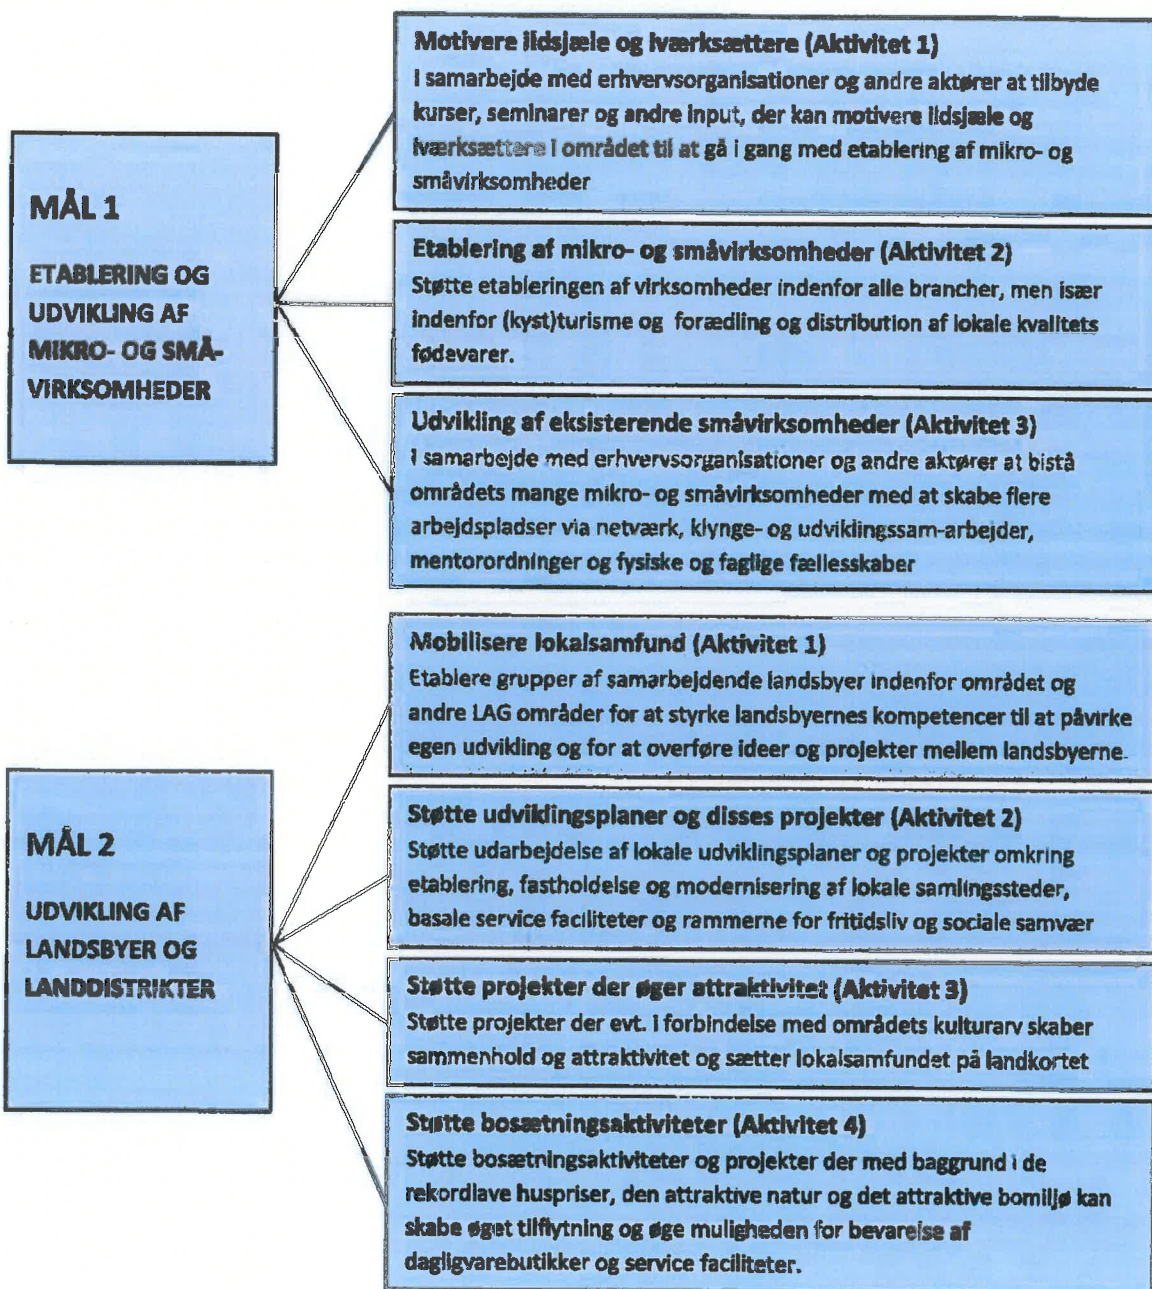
MÅL 1

ETABLERING OG UDVIKLING AF MIKRO- OG SMÅ-VIRKSOMHEDER

Motivere ildsjæle og iværksættere (Aktivitet 1)
I samarbejde med erhvervsorganisationer og andre aktører at tilbyde kurser, seminarer og andre input, der kan motivere ildsjæle og iværksættere i området til at gå i gang med etablering af mikro- og småvirksomheder

Etablering af mikro- og småvirksomheder (Aktivitet 2)
Støtte etableringen af virksomheder indenfor alle brancher, men især indenfor (kyst)turisme og forædling og distribution af lokale kvalitets fødevarer.

Udvikling af eksisterende småvirksomheder (Aktivitet 3)
I samarbejde med erhvervsorganisationer og andre aktører at bistå områdets mange mikro- og småvirksomheder med at skabe flere arbejdspladser via netværk, klynge- og udviklingssam-arbejder, mentorordninger og fysiske og faglige fællesskaber

MÅL 2

UDVIKLING AF LANDSBYER OG LANDDISTRIKTER

Mobilisere lokalsamfund (Aktivitet 1)
Etablere grupper af samarbejdende landsbyer indenfor området og andre LAG områder for at styrke landsbyernes kompetencer til at påvirke egen udvikling og for at overføre ideer og projekter mellem landsbyerne.

Støtte udviklingsplaner og disses projekter (Aktivitet 2)
Støtte udarbejdelse af lokale udviklingsplaner og projekter omkring etablering, fastholdelse og modernisering af lokale samlingssteder, basale service faciliteter og rammerne for fritidsliv og sociale samvær

Støtte projekter der øger attraktivitet (Aktivitet 3)
Støtte projekter der evt. i forbindelse med områdets kulturarv skaber sammenhold og attraktivitet og sætter lokalsamfundet på landkortet

Støtte bosætningsaktiviteter (Aktivitet 4)
Støtte bosætningsaktiviteter og projekter der med baggrund i de rekordlave huspriser, den attraktive natur og det attraktive bomiljø kan skabe øget tilflytning og øge muligheden for bevarelse af dagligvarebutikker og service faciliteter.